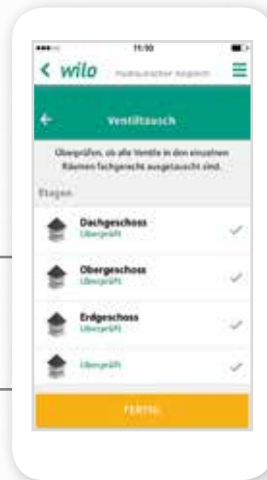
11:10

wilo Hydraulischer Abgleich

Ventiltausch

Überprüfen, ob alle Ventile in den einzelnen Räumen fachgerecht ausgetauscht sind.

Etagen

Dachgeschoss
Überprüft

Obergeschoss
Überprüft

Erdgeschoss
Überprüft

Überprüft

FERTIG